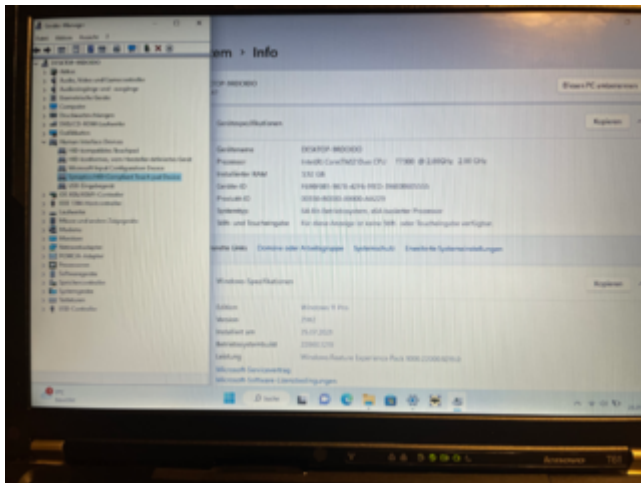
Geräte-Manager

Datei Aktion Ansicht ?

DESKTOP-M6DOBO
Akkus
Audio, Video und Gamecontroller
Audioeingänge und -ausgänge
Biometrische Geräte
Computer
Druckwarteschlangen
DVD/CD-ROM-Laufwerke
Eingabegeräte (Human Interface Devices)
HID-kompatibler Touchpad
HID-konformes, vom Hersteller definiertes Gerät
Microsoft Input Configuration Device
Synaptics HID-Compliant Touch pad Device
USB-Eingabegerät
IDE ATA/ATAPI-Controller
IEEE 1394-Hostcontroller
Laufwerke
Mäuse und andere Zeigegeräte
Modems
Monitore
Netzwerkadapter
PCMCIA-Adapter
Prozessoren
Softwaregeräte
Speichercontroller
Systemgeräte
Tastaturen
USB-Controller

em > Info

DESKTOP-M6DOBO

Diesen PC umbenennen

Gerätespezifikationen

Kopieren

| | |
|---|---|
| Gerätename | DESKTOP-M6DOBO |
| Prozessor | Intel(R) Core(TM)2 Duo CPU T7300 @ 2.00GHz 2.00 GHz |
| Installierter RAM | 2,00 GB |
| Geräte-ID | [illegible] |
| Produkt-ID | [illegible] |
| Systemtyp | 64-Bit-Betriebssystem, x64-basierter Prozessor |
| Stift- und Toucheingabe | Für diese Anzeige ist keine Stift- oder Toucheingabe verfügbar |

Links Domäne oder Arbeitsgruppe Systemschutz Erweiterte Systemeinstellungen

Windows-Spezifikationen

Kopieren

| | |
|---|---|
| Edition | Windows 11 Pro |
| Version | 21H2 |
| Installiert am | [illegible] |
| Betriebssystembuild | 22000.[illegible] |
| Leistung | Windows Feature Experience Pack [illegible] |

Microsoft-Servicevertrag
Microsoft-Software-Lizenzbedingungen

Suche

Lenovo